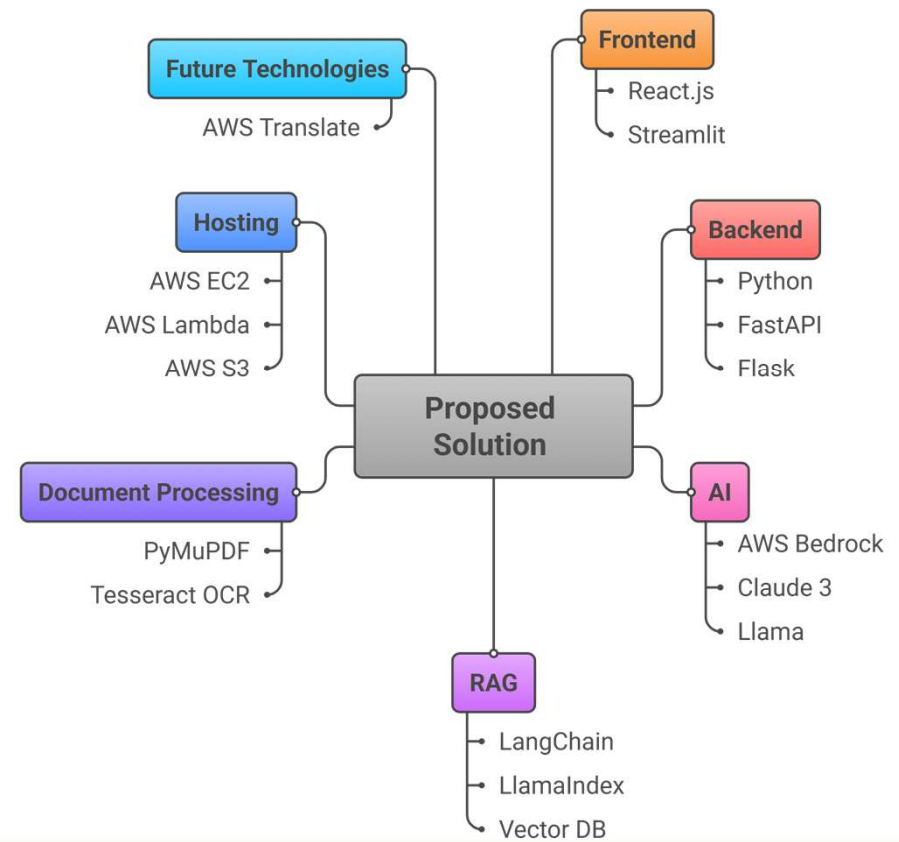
Future Technologies
AWS Translate

Frontend
React.js
Streamlit

Hosting
AWS EC2
AWS Lambda
AWS S3

Backend
Python
FastAPI
Flask

Proposed Solution

Document Processing
PyMuPDF
Tesseract OCR

AI
AWS Bedrock
Claude 3
Llama

RAG
LangChain
LlamaIndex
Vector DB